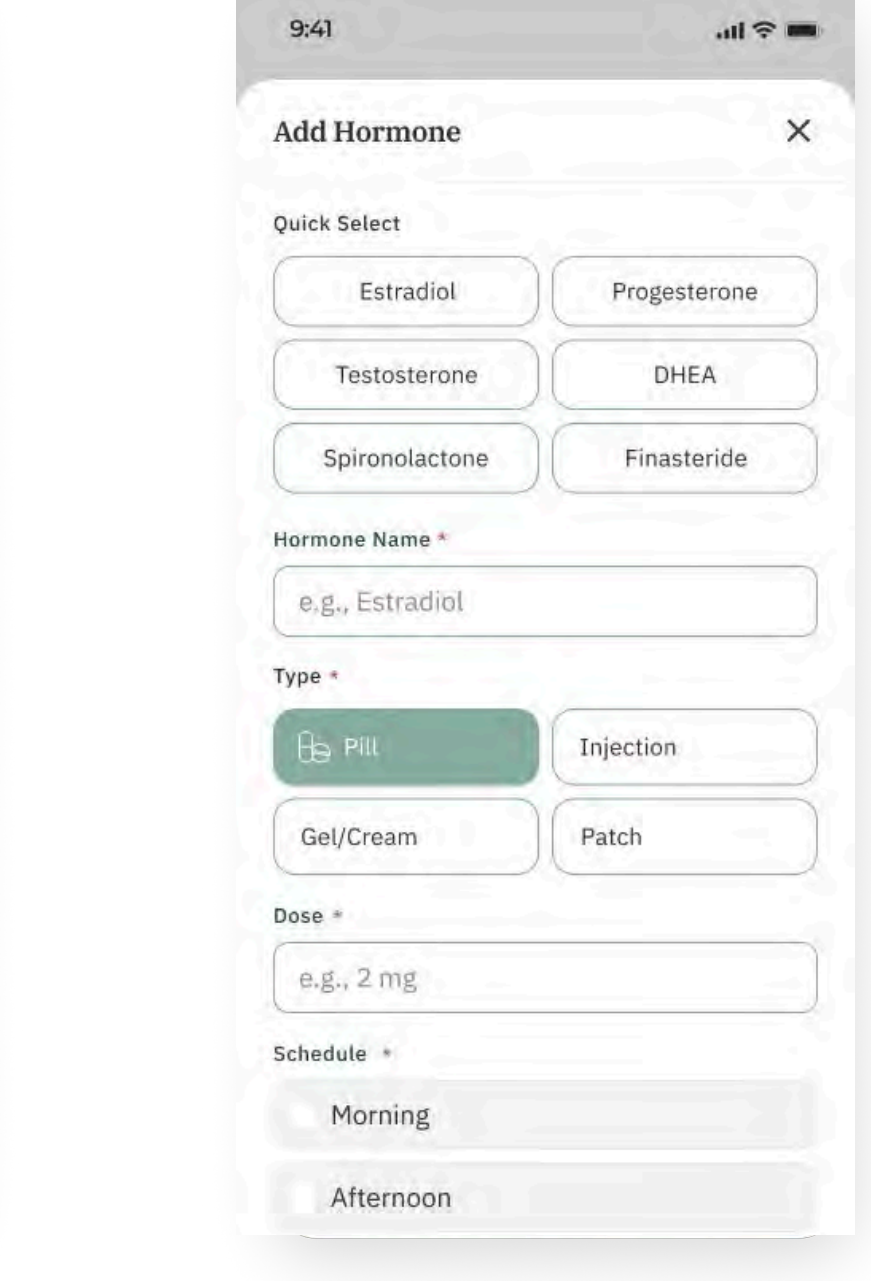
9:41

Add Hormone ×

Quick Select

Estradiol

Progesterone

Testosterone

DHEA

Spironolactone

Finasteride

Hormone Name *

e.g., Estradiol

Type *

Pill

Injection

Gel/Cream

Patch

Dose *

e.g., 2 mg

Schedule *

Morning

Afternoon